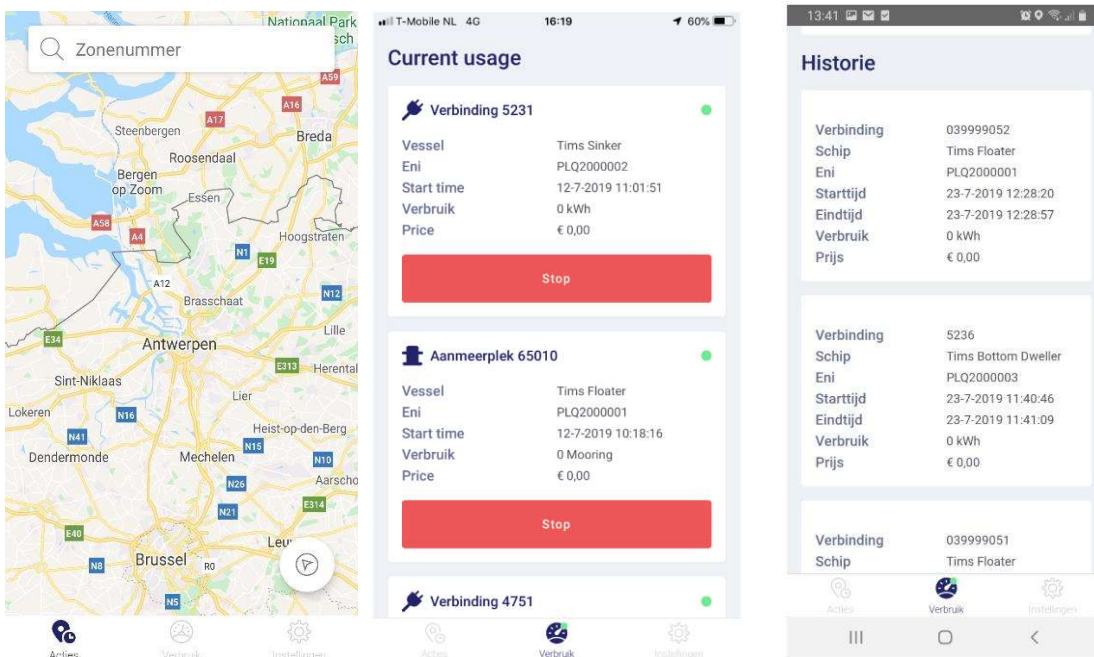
Zonenummer

Nationaal Park
sch
A59
A16
A17
Steenbergen
Breda
Roosendaal
Bergen op Zoom
Essen
A58
A4
Hoogstraten
N1
E19
A12
Brasschaat
N12
E34
Lille
Antwerpen
E313
Herental
Sint-Niklaas
Lier
Lokeren
N16
N41
Heist-op-den-Berg
N15
Dendermonde
Mechelen
N10
N26
Aarscho
N21
E314
E40
Leu
N8
Brussel
R0
N5

Acties
Verbruik
Instellingen

T-Mobile NL 4G 16:19 60%

Current usage

Verbinding 5231
Vessel Tims Sinker
Eni PLQ2000002
Start time 12-7-2019 11:01:51
Verbruik 0 kWh
Price € 0,00
Stop

Aanmeerplek 65010
Vessel Tims Floater
Eni PLQ2000001
Start time 12-7-2019 10:18:16
Verbruik 0 Mooring
Price € 0,00
Stop

Verbinding 4751

Acties
Verbruik
Instellingen

13:41

Historie

Verbinding 039999052
Schip Tims Floater
Eni PLQ2000001
Starttijd 23-7-2019 12:28:20
Eindtijd 23-7-2019 12:28:57
Verbruik 0 kWh
Prijs € 0,00

Verbinding 5236
Schip Tims Bottom Dweller
Eni PLQ2000003
Starttijd 23-7-2019 11:40:46
Eindtijd 23-7-2019 11:41:09
Verbruik 0 kWh
Prijs € 0,00

Verbinding 039999051
Schip Tims Floater

Acties
Verbruik
Instellingen